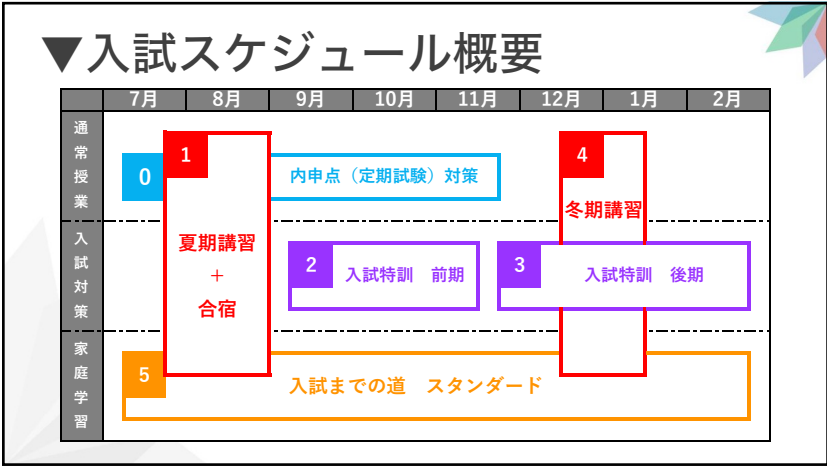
▼入試スケジュール概要

|  | 7月 | 8月 | 9月 | 10月 | 11月 | 12月 | 1月 | 2月 |
|---|---|---|---|---|---|---|---|---|
| 通常授業 | | | | | | | | |
| 入試対策 | | | | | | | | |
| 家庭学習 | | | | | | | | |

0 内申点（定期試験）対策

1 夏期講習 ＋ 合宿

2 入試特訓　前期

3 入試特訓　後期

4 冬期講習

5 入試までの道　スタンダード